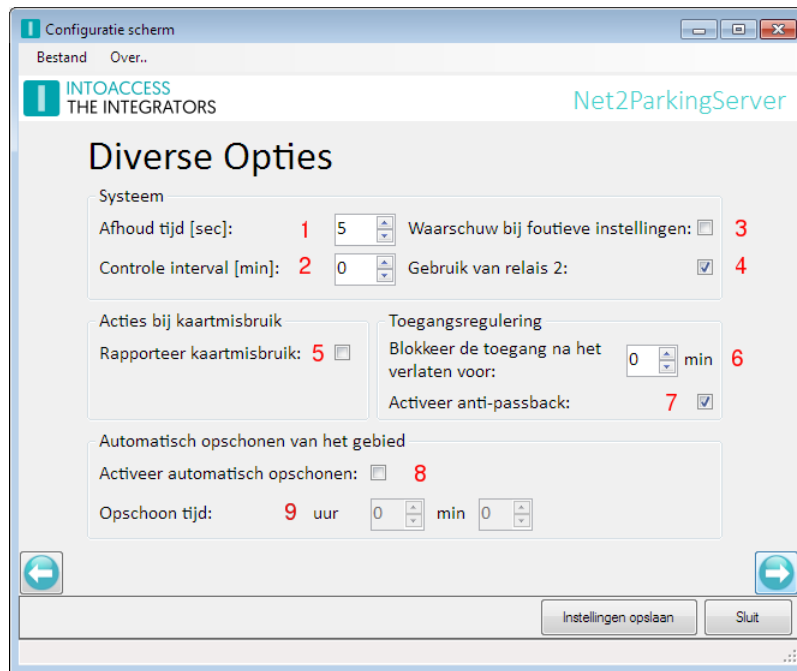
Configuratie scherm

Bestand Over..

INTOACCESS
THE INTEGRATORS

Net2ParkingServer

Diverse Opties

Systeem

Afhoud tijd [sec]: 1 5

Waarschuw bij foutieve instellingen: 3

Controle interval [min]: 2 0

Gebruik van relais 2: 4

Acties bij kaartmisbruik

Rapporteer kaartmisbruik: 5

Toegangsregulering

Blokkeer de toegang na het verlaten voor: 0 min 6

Activeer anti-passback: 7

Automatisch opschonen van het gebied

Activeer automatisch opschonen: 8

Opschoon tijd: 9 uur 0 min 0

Instellingen opslaan

Sluit